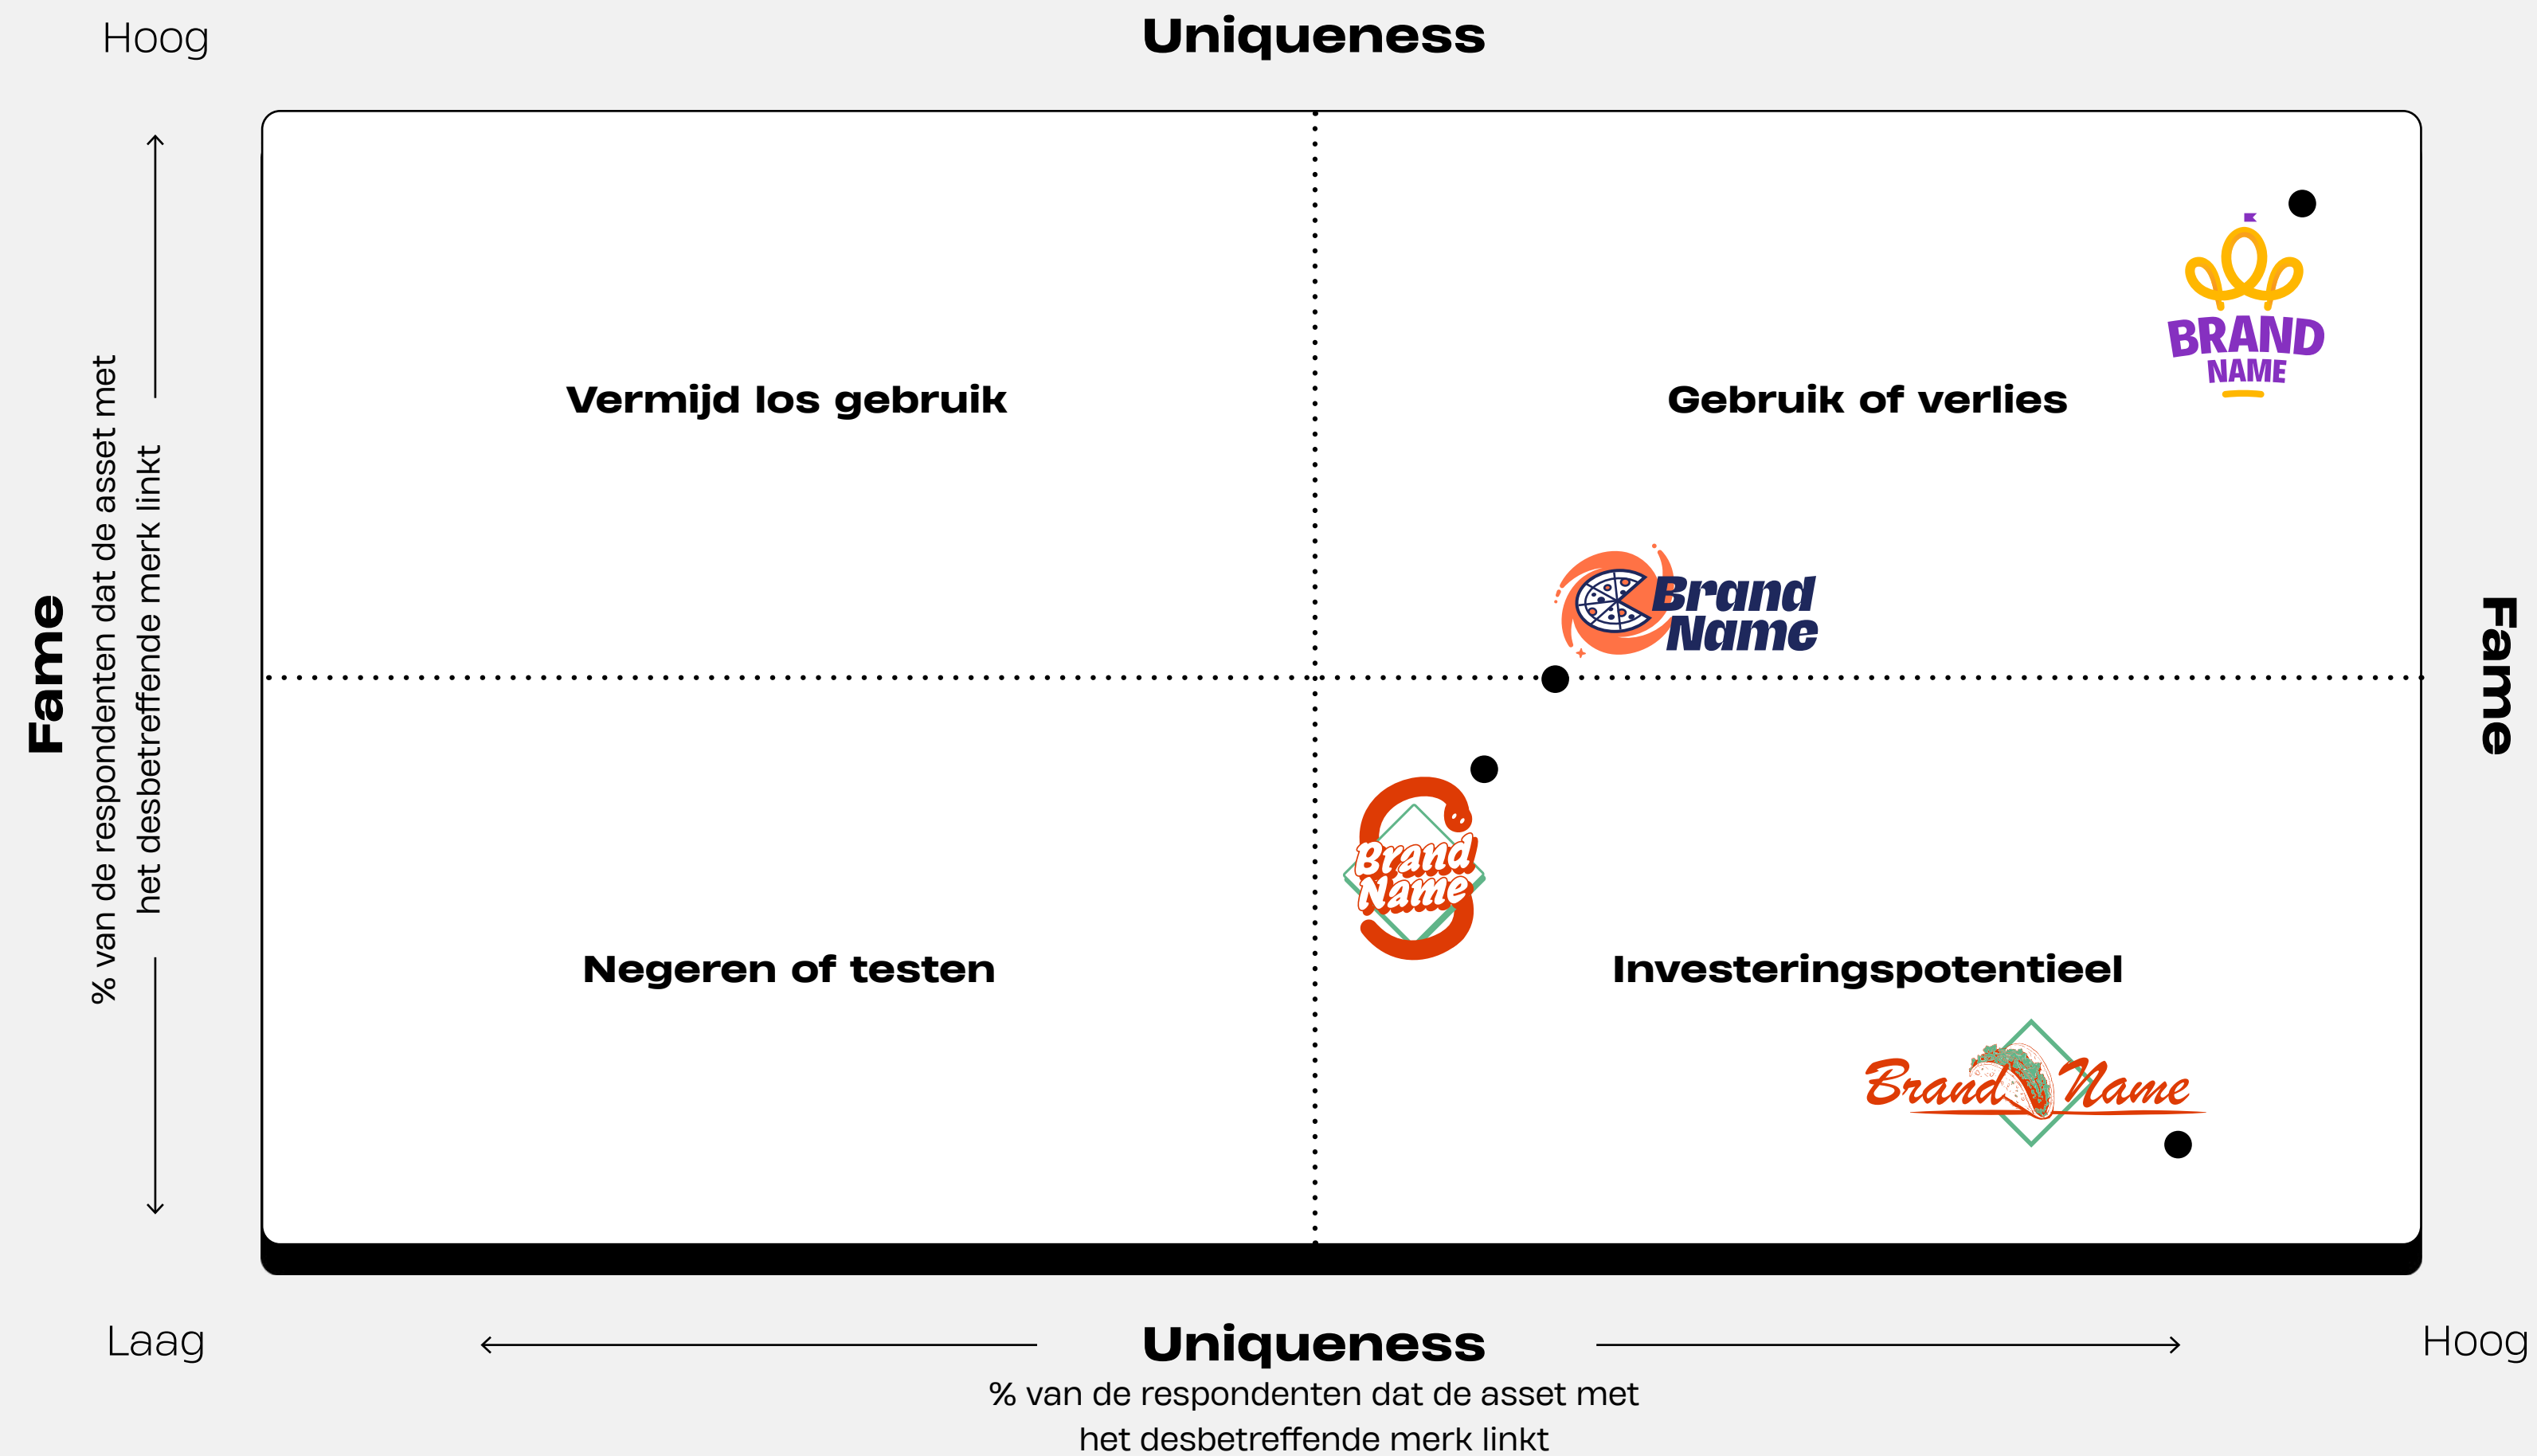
Hoog

Uniqueness

Fame

% van de respondenten dat de asset met het desbetreffende merk linkt

Vermijd los gebruik

Gebruik of verlies

BRAND NAME

Brand Name

Fame

Brand Name

Negeren of testen

Investeringspotentieel

Brand Name

Laag

Uniqueness

Hoog

% van de respondenten dat de asset met het desbetreffende merk linkt